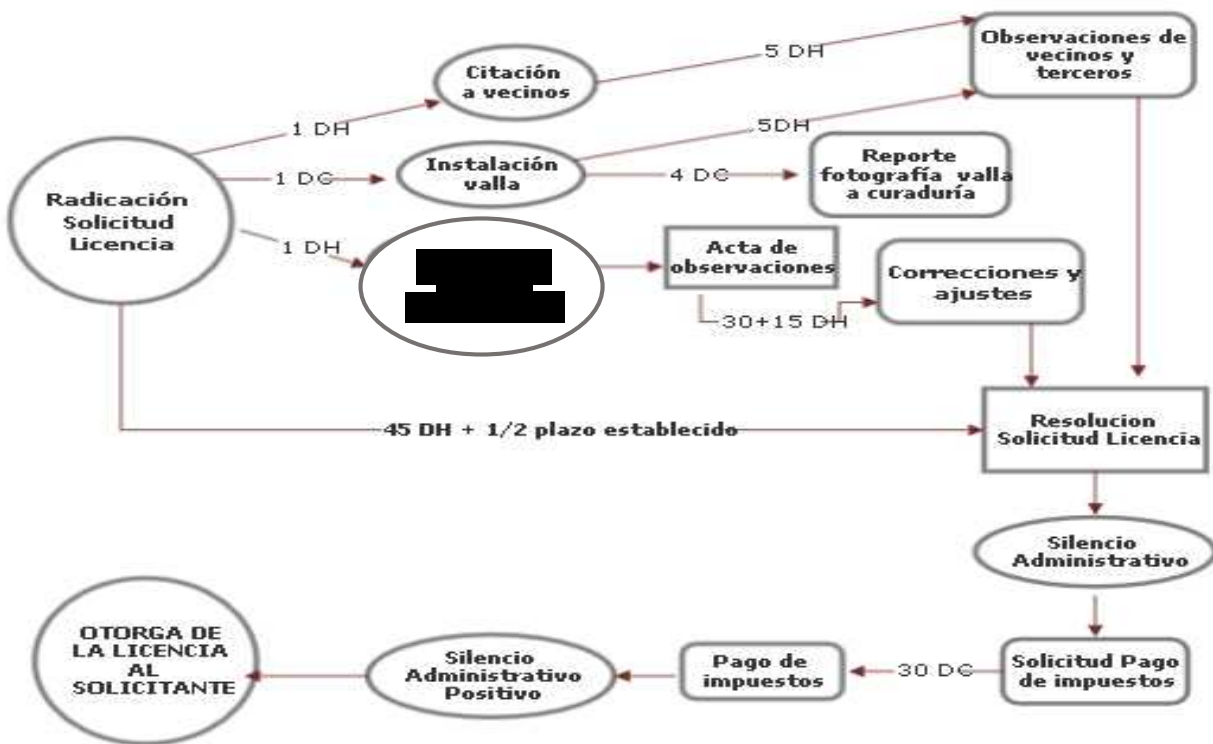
Radicación Solicitud Licencia

1 DH

Citación a vecinos

5 DH

Observaciones de vecinos y terceros

1 DC

Instalación valla

5DH

4 DC

Reporte fotografía valla a curaduría

1 DH

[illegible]

Acta de observaciones

30+15 DH

Correcciones y ajustes

45 DH + 1/2 plazo establecido

Resolucion Solicitud Licencia

Silencio Administrativo

Solicitud Pago de impuestos

30 DC

Pago de impuestos

Silencio Administrativo Positivo

OTORGA DE LA LICENCIA AL SOLICITANTE